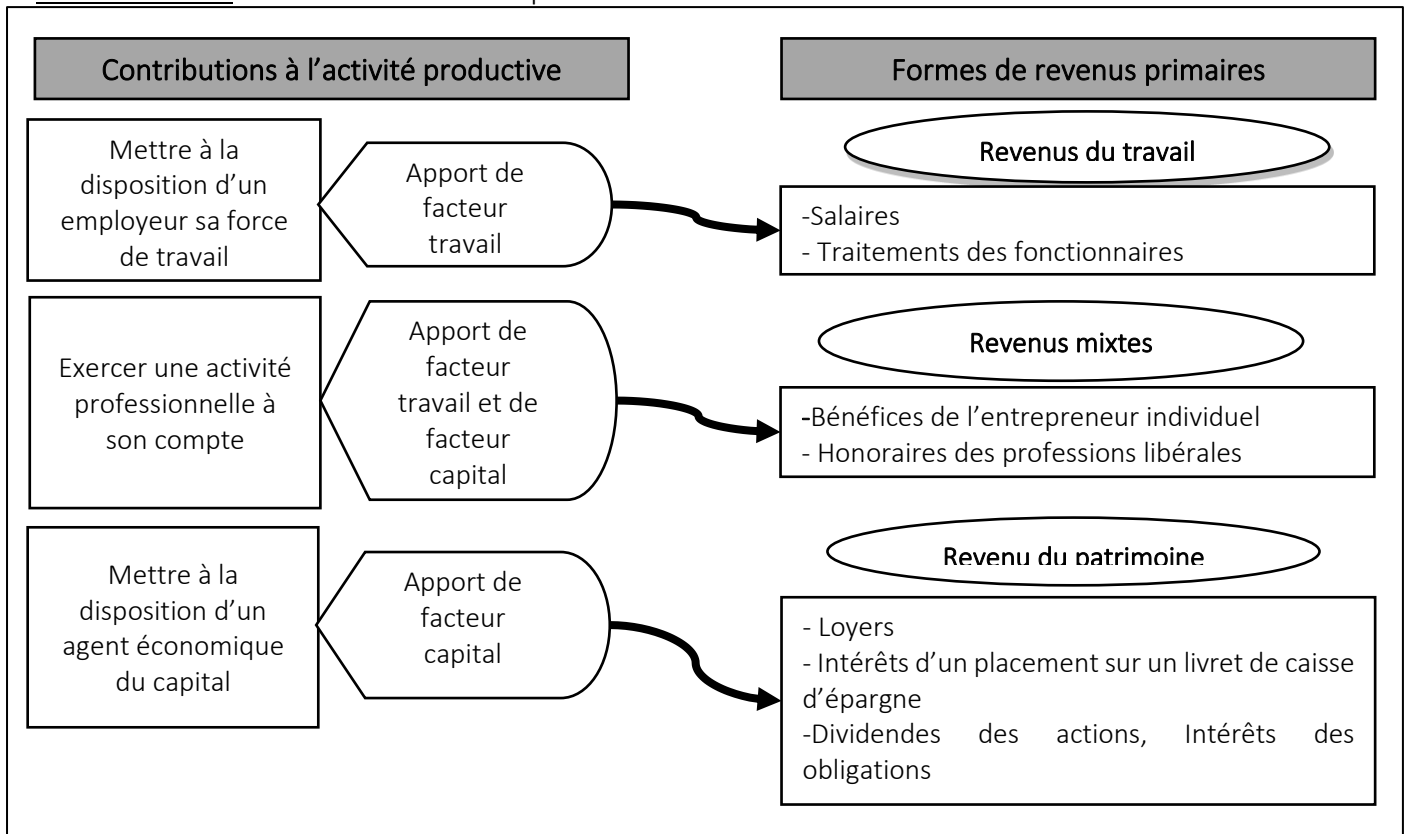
Contributions à l'activité productive

Formes de revenus primaires

Mettre à la disposition d'un employeur sa force de travail

Apport de facteur travail

Revenus du travail

-Salaires
- Traitements des fonctionnaires

Exercer une activité professionnelle à son compte

Apport de facteur travail et de facteur capital

Revenus mixtes

-Bénéfices de l'entrepreneur individuel
- Honoraires des professions libérales

Mettre à la disposition d'un agent économique du capital

Apport de facteur capital

Revenu du patrimoine

- Loyers
- Intérêts d'un placement sur un livret de caisse d'épargne
-Dividendes des actions, Intérêts des obligations